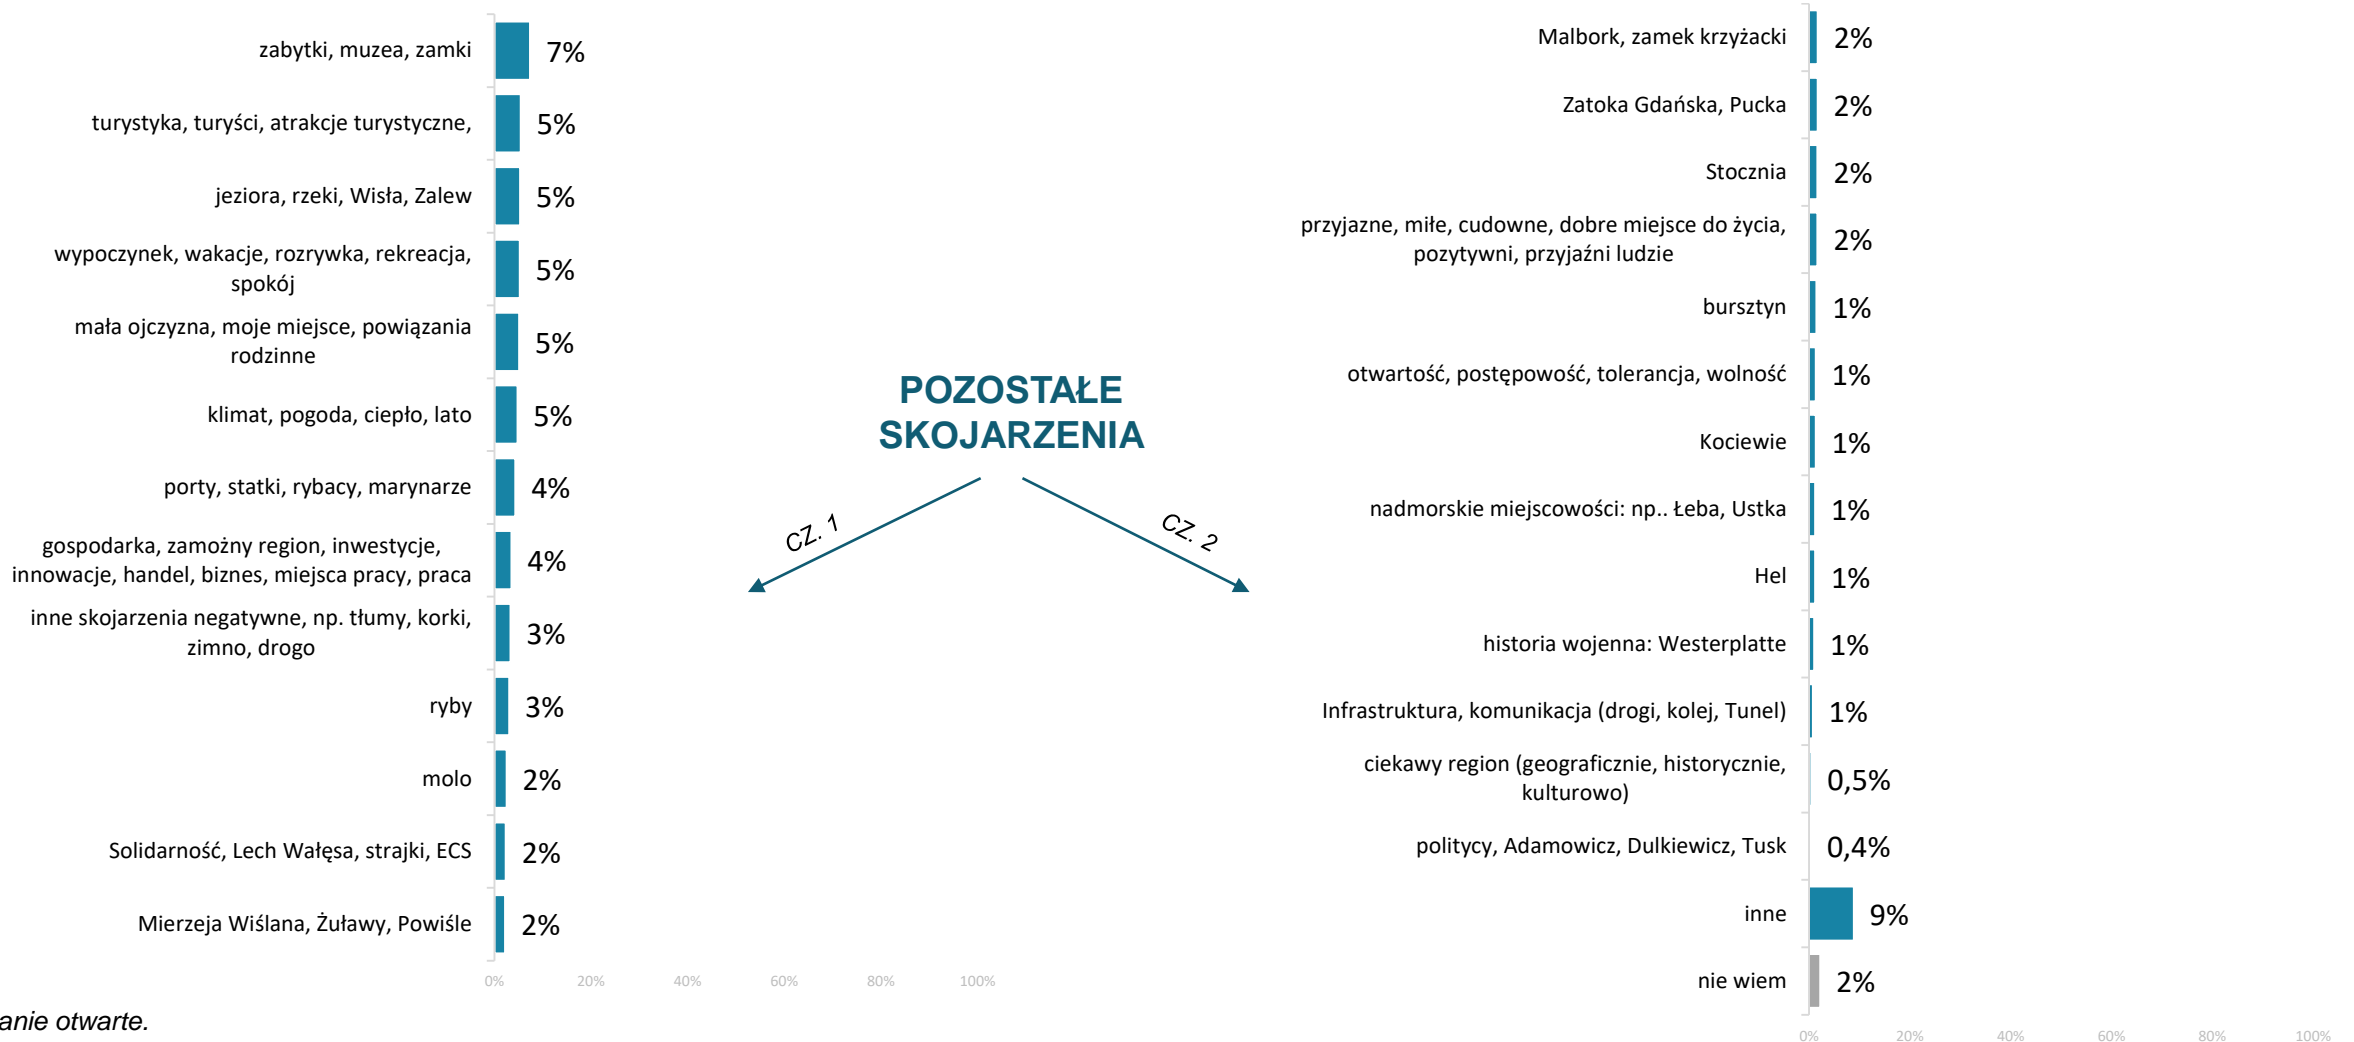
zabytki, muzea, zamki 7%

turystyka, turyści, atrakcje turystyczne, 5%

jeziora, rzeki, Wisła, Zalew 5%

wypoczynek, wakacje, rozrywka, rekreacja, spokój 5%

mała ojczyzna, moje miejsce, powiązania rodzinne 5%

klimat, pogoda, ciepło, lato 5%

porty, statki, rybacy, marynarze 4%

gospodarka, zamożny region, inwestycje, innowacje, handel, biznes, miejsca pracy, praca 4%

inne skojarzenia negatywne, np. tłumy, korki, zimno, drogo 3%

ryby 3%

molo 2%

Solidarność, Lech Wałęsa, strajki, ECS 2%

Mierzeja Wiślana, Żuławy, Powiśle 2%

0% 20% 40% 60% 80% 100%

anie otwarte.

POZOSTAŁE SKOJARZENIA

CZ. 1

CZ. 2

Malbork, zamek krzyżacki 2%

Zatoka Gdańska, Pucka 2%

Stocznia 2%

przyjazne, miłe, cudowne, dobre miejsce do życia, pozytywni, przyjaźni ludzie 2%

bursztyn 1%

otwartość, postępowość, tolerancja, wolność 1%

Kociewie 1%

nadmorskie miejscowości: np.. Łeba, Ustka 1%

Hel 1%

historia wojenna: Westerplatte 1%

Infrastruktura, komunikacja (drogi, kolej, Tunel) 1%

ciekawy region (geograficznie, historycznie, kulturowo) 0,5%

politycy, Adamowicz, Dulkiewicz, Tusk 0,4%

inne 9%

nie wiem 2%

0% 20% 40% 60% 80% 100%